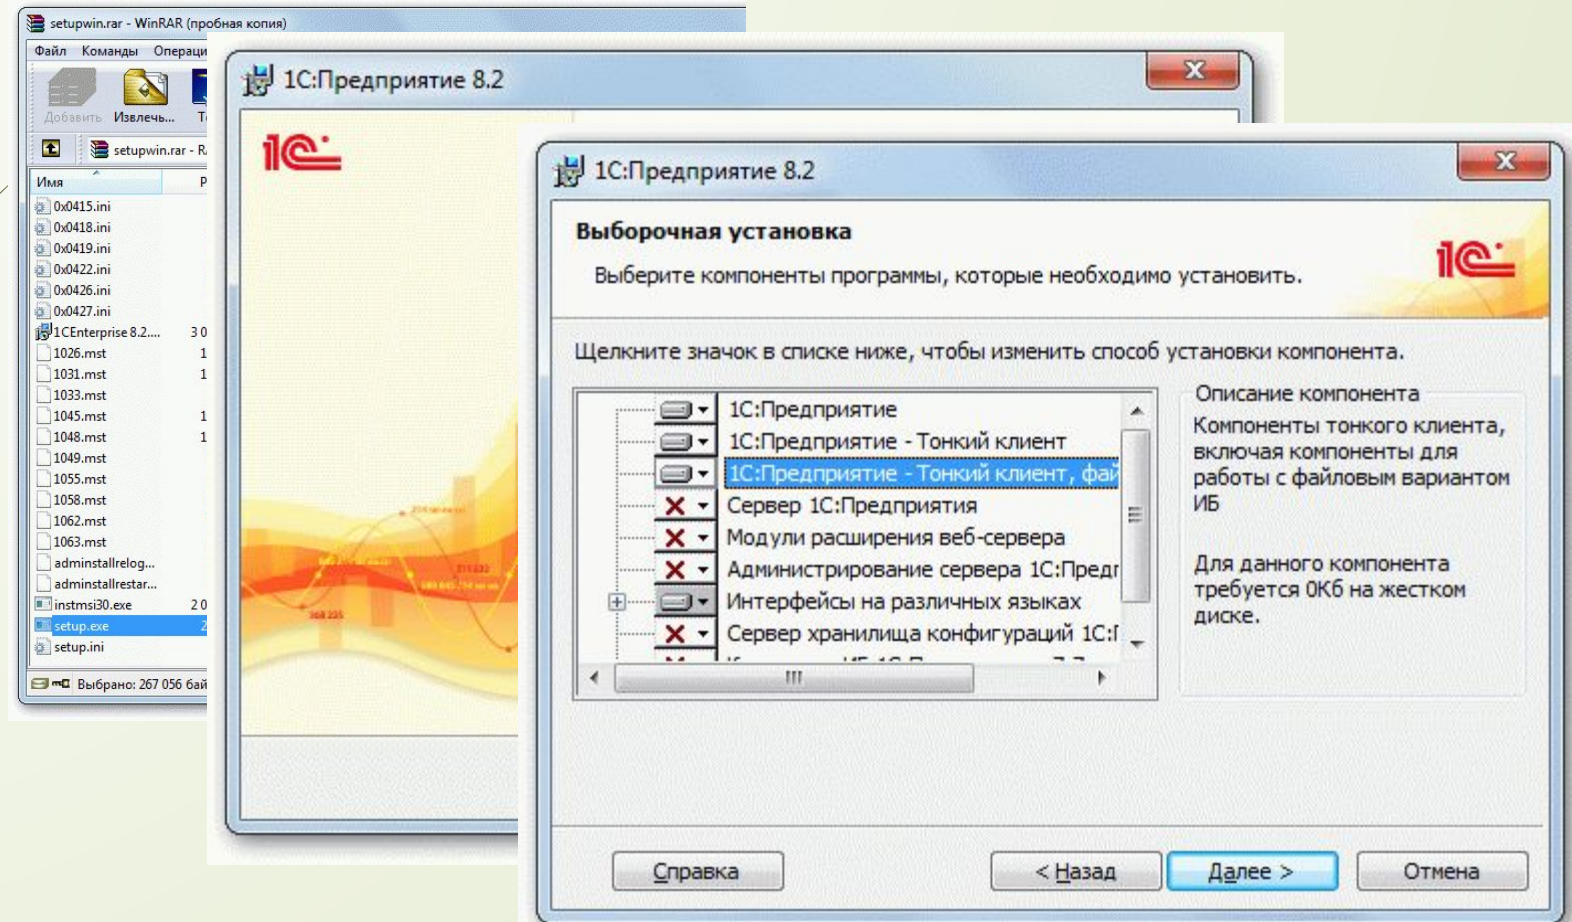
setupwin.rar - WinRAR (пробная копия)

Файл Команды Операци

Добавить Извлечь... Т

setupwin.rar - R

Имя Р

0x0415.ini
0x0418.ini
0x0419.ini
0x0422.ini
0x0426.ini
0x0427.ini
1CEnterprise 8.2.... 3 0
1026.mst 1
1031.mst 1
1033.mst
1045.mst 1
1048.mst 1
1049.mst
1055.mst
1058.mst
1062.mst
1063.mst
adminstallrelog...
adminstallrestar...
instmsi30.exe 2 0
setup.exe 2
setup.ini

Выбрано: 267 056 бай

1С:Предприятие 8.2

1С:Предприятие 8.2

Выборочная установка

Выберите компоненты программы, которые необходимо установить.

Щелкните значок в списке ниже, чтобы изменить способ установки компонента.

1С:Предприятие
1С:Предприятие - Тонкий клиент
1С:Предприятие - Тонкий клиент, фай
Сервер 1С:Предприятия
Модули расширения веб-сервера
Администрирование сервера 1С:Предп
Интерфейсы на различных языках
Сервер хранилища конфигураций 1С:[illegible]

Описание компонента

Компоненты тонкого клиента, включая компоненты для работы с файловым вариантом ИБ

Для данного компонента требуется 0Кб на жестком диске.

Справка < Назад Далее > Отмена